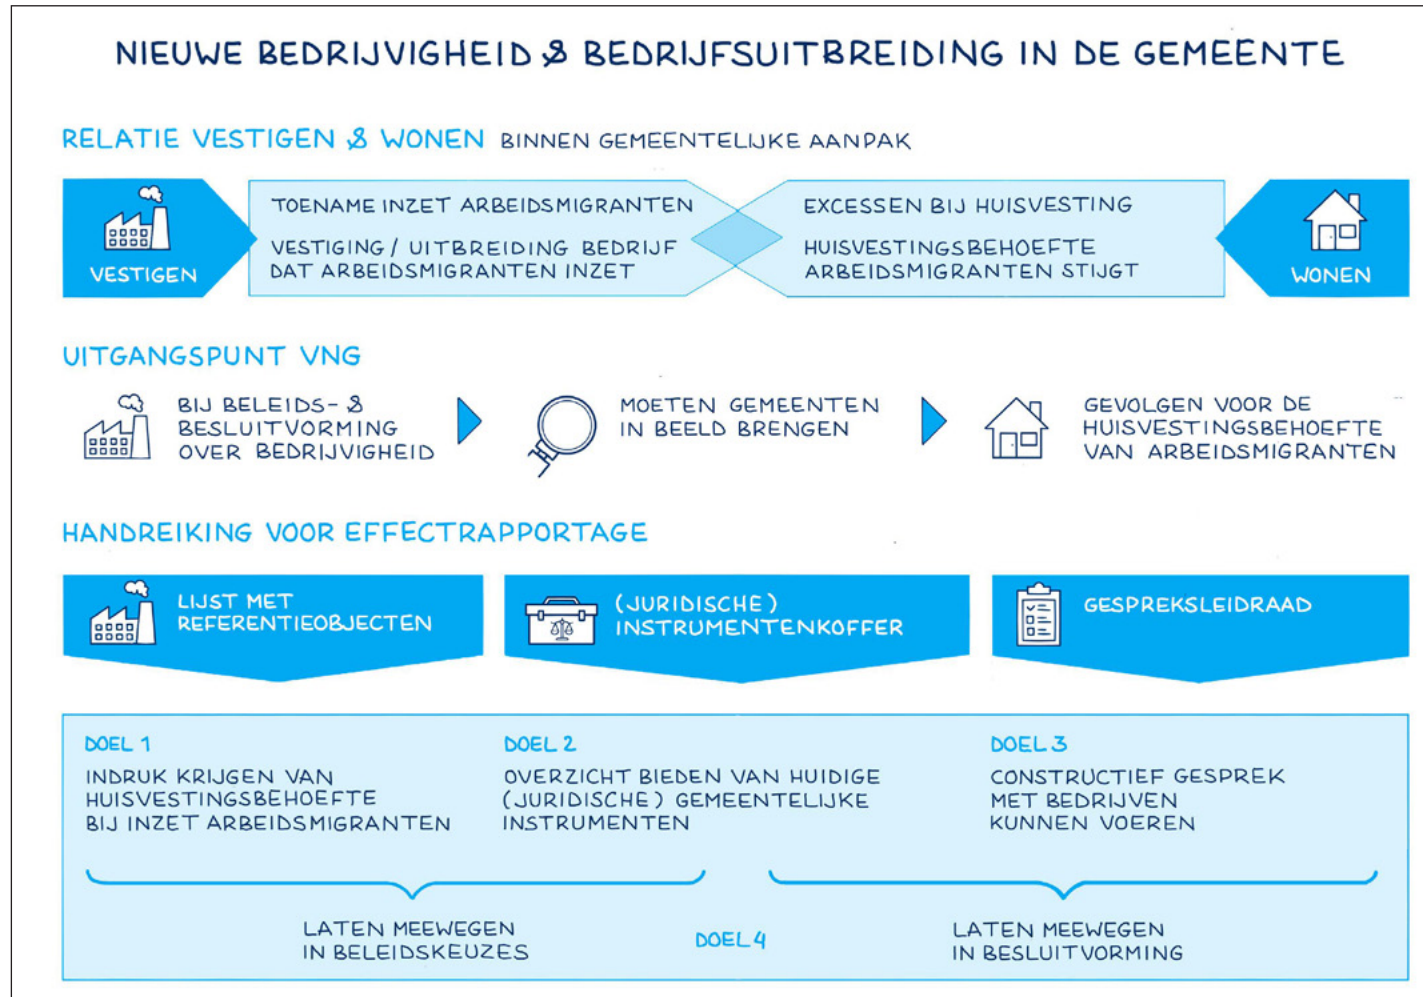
NIEUWE BEDRIJVIGHEID & BEDRIJFSUITBREIDING IN DE GEMEENTE

RELATIE VESTIGEN & WONEN BINNEN GEMEENTELIJKE AANPAK

VESTIGEN

TOENAME INZET ARBEIDSMIGRANTEN

VESTIGING / UITBREIDING BEDRIJF DAT ARBEIDSMIGRANTEN INZET

EXCESSEN BIJ HUISVESTING

HUISVESTINGSBEHOEFTE ARBEIDSMIGRANTEN STIJGT

WONEN

UITGANGSPUNT VNG

BIJ BELEIDS- & BESLUITVORMING OVER BEDRIJVIGHEID

MOETEN GEMEENTEN IN BEELD BRENGEN

GEVOLGEN VOOR DE HUISVESTINGSBEHOEFTE VAN ARBEIDSMIGRANTEN

HANDREIKING VOOR EFFECTRAPPORTAGE

LIJST MET REFERENTIEOBJECTEN

(JURIDISCHE) INSTRUMENTENKOFFER

GESPREKSLEIDRAAD

DOEL 1
INDRUK KRIJGEN VAN HUISVESTINGSBEHOEFTE BIJ INZET ARBEIDSMIGRANTEN

DOEL 2
OVERZICHT BIEDEN VAN HUIDIGE (JURIDISCHE) GEMEENTELIJKE INSTRUMENTEN

DOEL 3
CONSTRUCTIEF GESPREK MET BEDRIJVEN KUNNEN VOEREN

LATEN MEEWEGEN IN BELEIDSKEUZES

DOEL 4

LATEN MEEWEGEN IN BESLUITVORMING